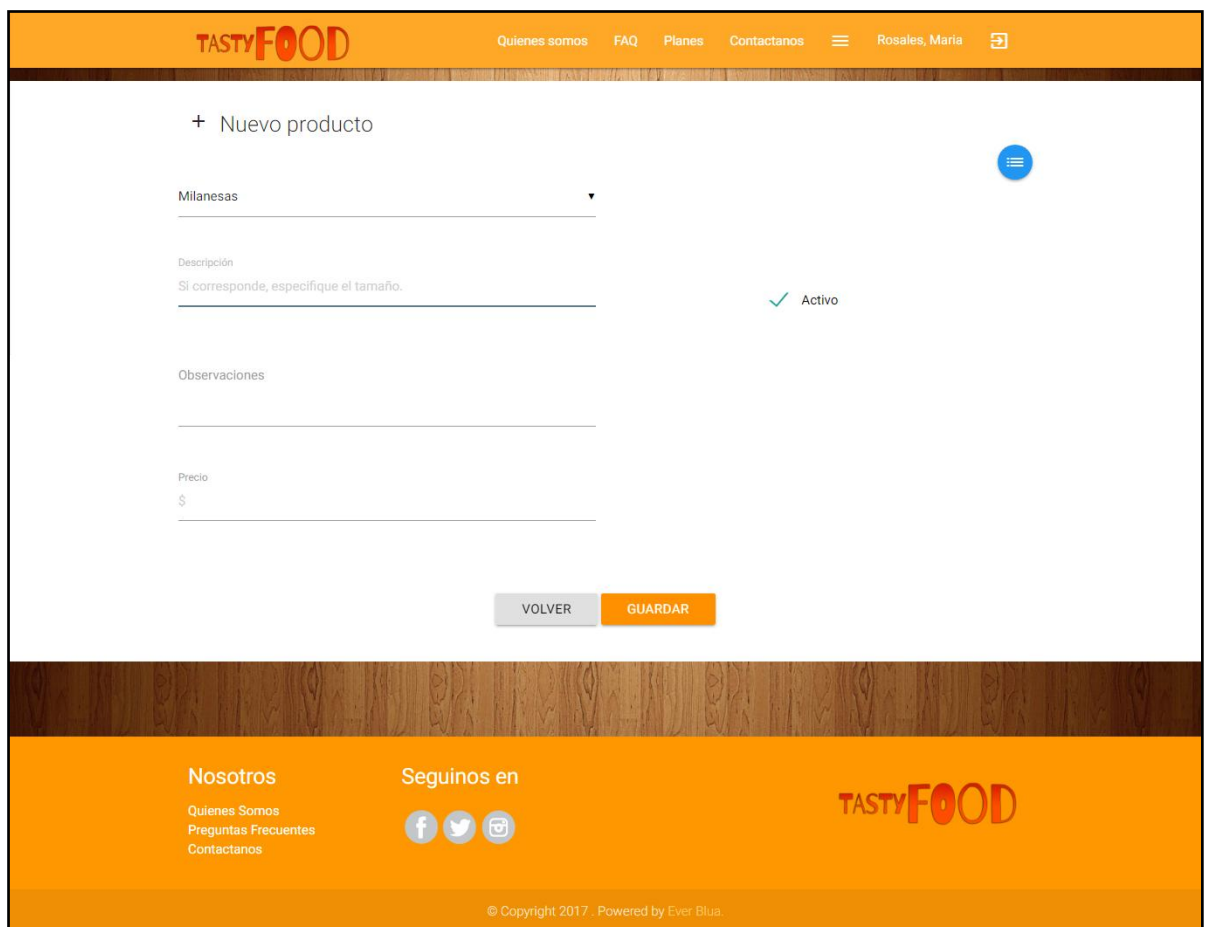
TASTYFOOD

Quienes somos FAQ Planes Contactanos Rosales, Maria

+ Nuevo producto

Milanesas

Descripción
Si corresponde, especifique el tamaño.

Activo

Observaciones

Precio
$

VOLVER GUARDAR

Nosotros
Quienes Somos
Preguntas Frecuentes
Contactanos

Seguinos en

TASTYFOOD

© Copyright 2017 . Powered by Ever Blua.